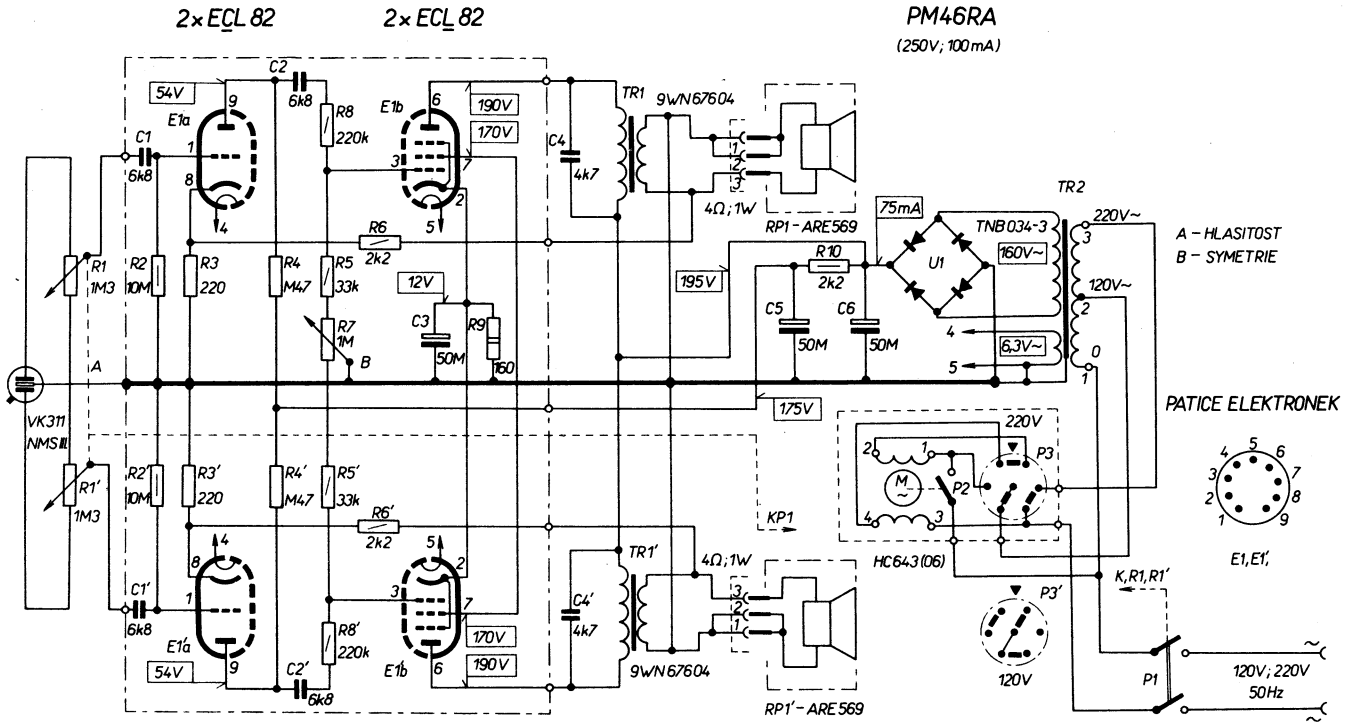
2× ECL 82
2× ECL 82
PM46RA
(250V; 100mA)
54V
C2
6k8
R8
220k
E1a
9
E1b
6
190V
170V
TR1
9WN67604
C4
4k7
1
2
3
RP1 - ARE569
4Ω; 1W
C1
6k8
1
8
4
3
7
5
2
R6
2k2
75mA
TNB034-3
TR2
220V~
3
A - HLASITOST
B - SYMETRIE
R1
1M3
R2
10M
R3
220
R4
M47
R5
33k
12V
R7
1M
B
C3
50M
R9
160
195V
R10
2k2
C5
50M
C6
50M
U1
160V~
4
5
6,3V~
120V~
2
0
1
A
VK311
NMS III
175V
PATICE ELEKTRONEK
220V
P3
2
1
M
P2
4
3
HC643(06)
R1'
1M3
R2'
10M
R3'
220
R4'
M47
R5'
33k
R6'
2k2
KP1
4
5
2
8
3
7
1
C1'
6k8
E1'a
9
54V
C2'
6k8
R8'
220k
E1'b
6
170V
190V
TR1'
4Ω; 1W
C4'
4k7
9WN67604
3
2
1
RP1' - ARE569
K,R1,R1'
P3'
120V
P1
120V; 220V
50Hz
4 5 6
3 7
2 8
1 9
E1,E1'